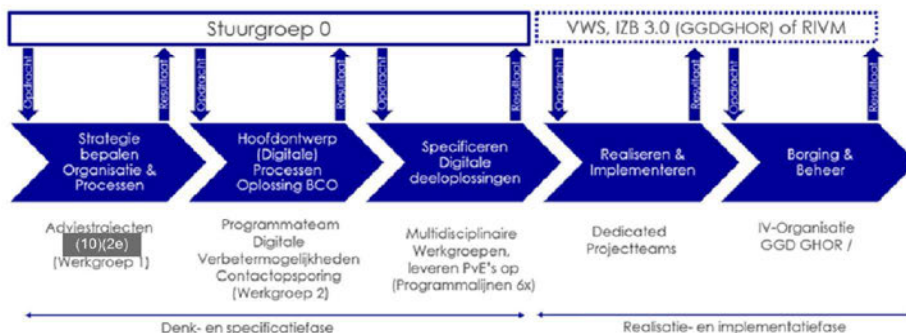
Stuurgroep 0

VWS, IZB 3.0 (GGDGHOR) of RIVM

Opdracht
Resultaat
Opdracht
Resultaat
Opdracht
Resultaat
Opdracht
Resultaat
Opdracht
Resultaat

Strategie bepalen Organisatie & Processen

Hoofdontwerp (Digitale) Processen Oplossing BCO

Specificeren Digitale deeloplossingen

Realiseren & Implementeren

Borging & Beheer

Adviestrajecten (10)(2e) (Werkgroep 1)

Programmateam Digitale Verbetermogelijkheden Contactopsporing (Werkgroep 2)

Multidisciplinaire Werkgroepen, leveren PvE's op (Programmalijnen 6x)

Dedicated Projectteams

IV-Organisatie GGD GHOR /

Denk- en specificatiefase

Realisatie- en implementatiefase